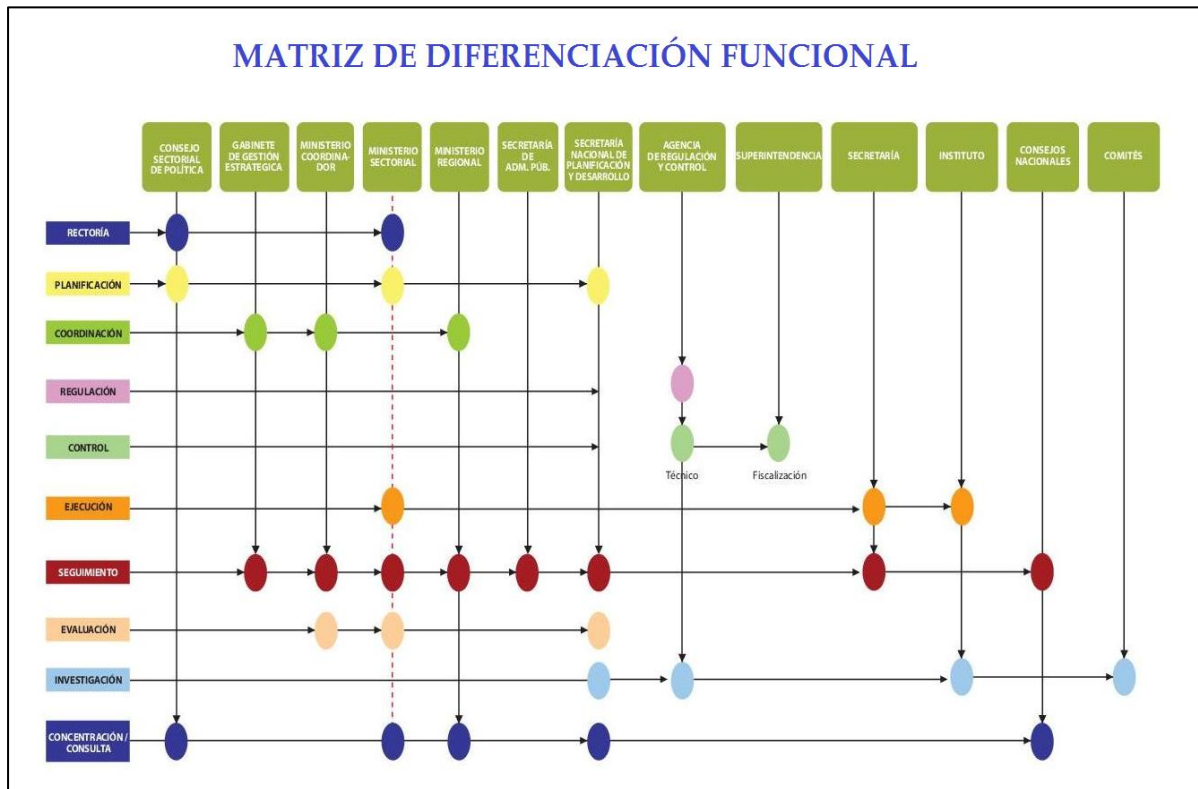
MATRIZ DE DIFERENCIACIÓN FUNCIONAL

CONSEJO SECTORIAL DE POLÍTICA

GABINETE DE GESTIÓN ESTRATEGICA

MINISTERIO COORDINADOR

MINISTERIO SECTORIAL

MINISTERIO REGIONAL

SECRETARÍA DE ADM. PÚB.

SECRETARÍA NACIONAL DE PLANIFICACIÓN Y DESARROLLO

AGENCIA DE REGULACIÓN Y CONTROL

SUPERINTENDENCIA

SECRETARÍA

INSTITUTO

CONSEJOS NACIONALES

COMITÉS

RECTORÍA

PLANIFICACIÓN

COORDINACIÓN

REGULACIÓN

CONTROL

Técnico

Fiscalización

EJECUCIÓN

SEGUIMIENTO

EVALUACIÓN

INVESTIGACIÓN

CONCENTRACIÓN / CONSULTA